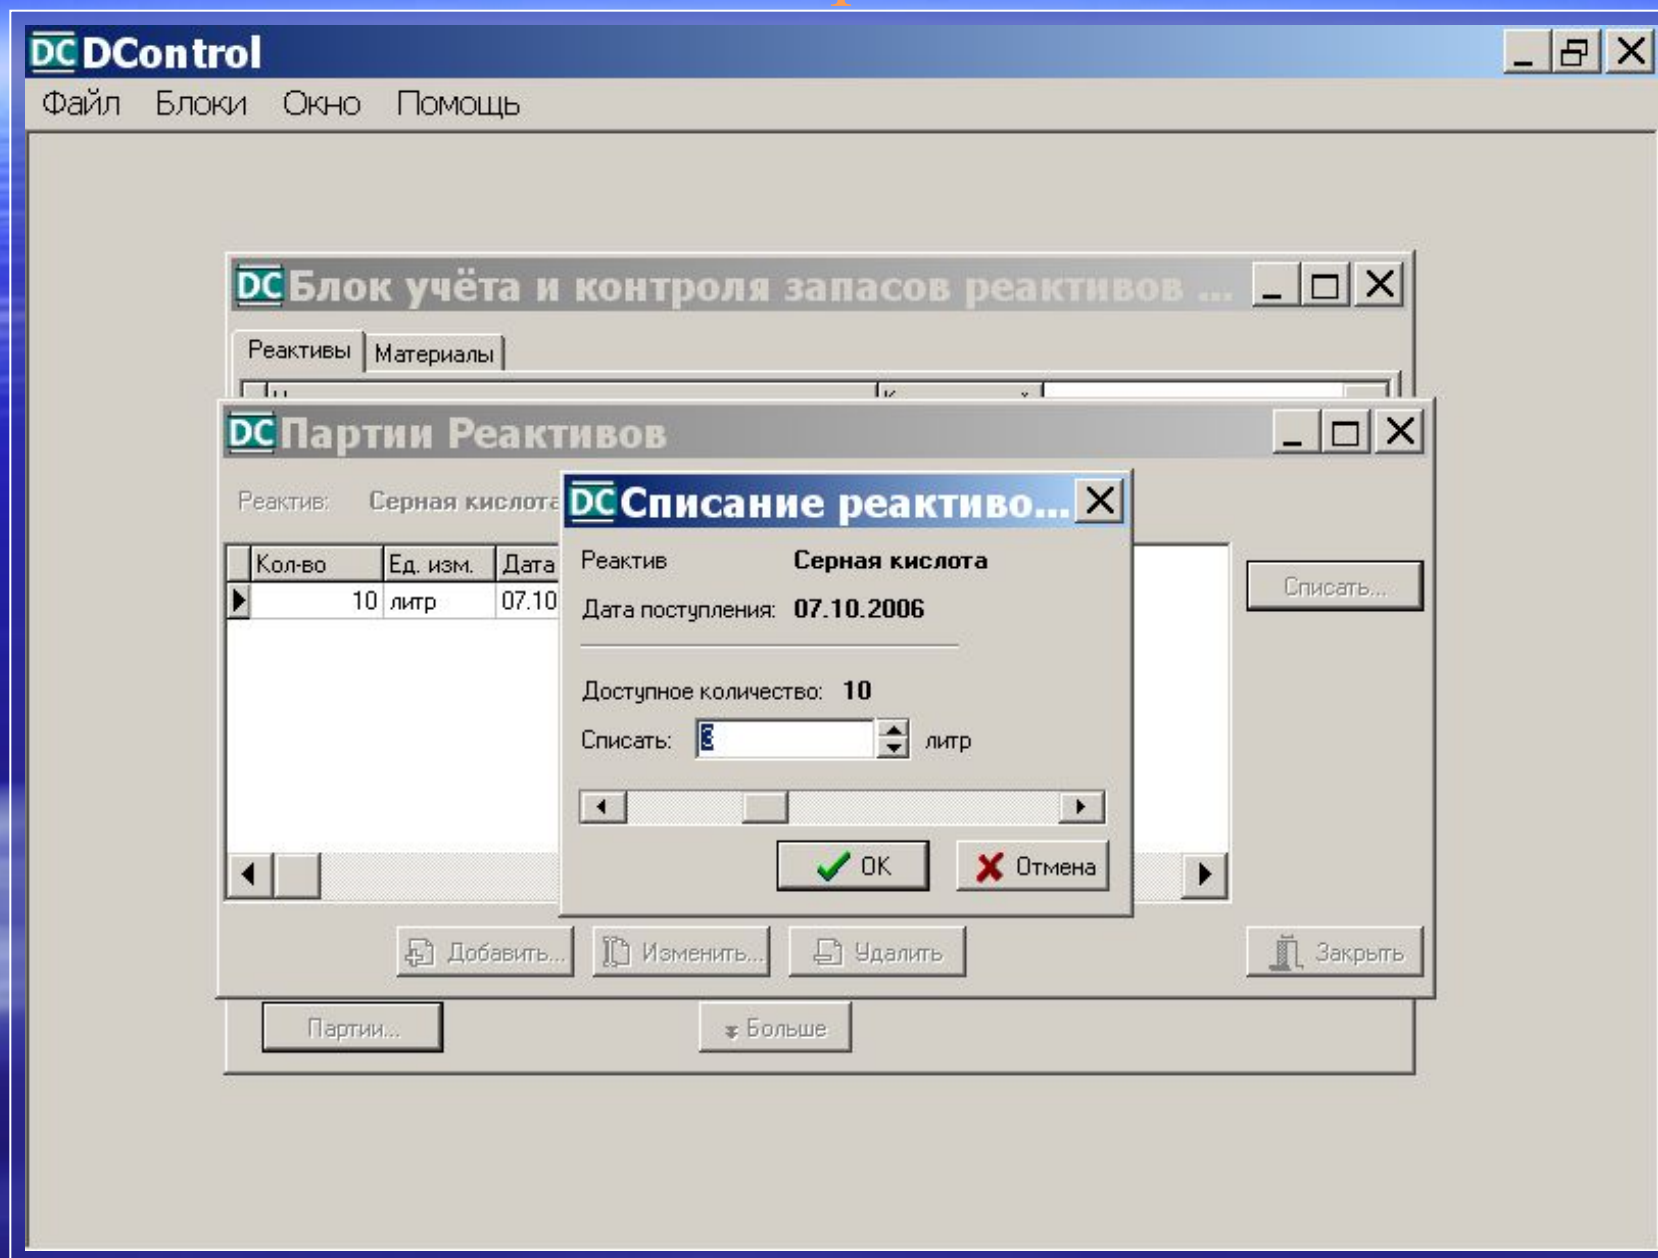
DC DControl

Файл Блоки Окно Помощь

DC Блок учёта и контроля запасов реактивов ...

Реактивы | Материалы

DC Партии Реактивов

Реактив: Серная кислота

| Кол-во | Ед. изм. | Дата |
|---|---|---|
| 10 | литр | 07.10 |

Списать...

DC Списание реактиво...

Реактив Серная кислота

Дата поступления: 07.10.2006

Доступное количество: 10

Списать: 3 литр

OK Отмена

Добавить... Изменить... Удалить Закрыть

Партии... Больше